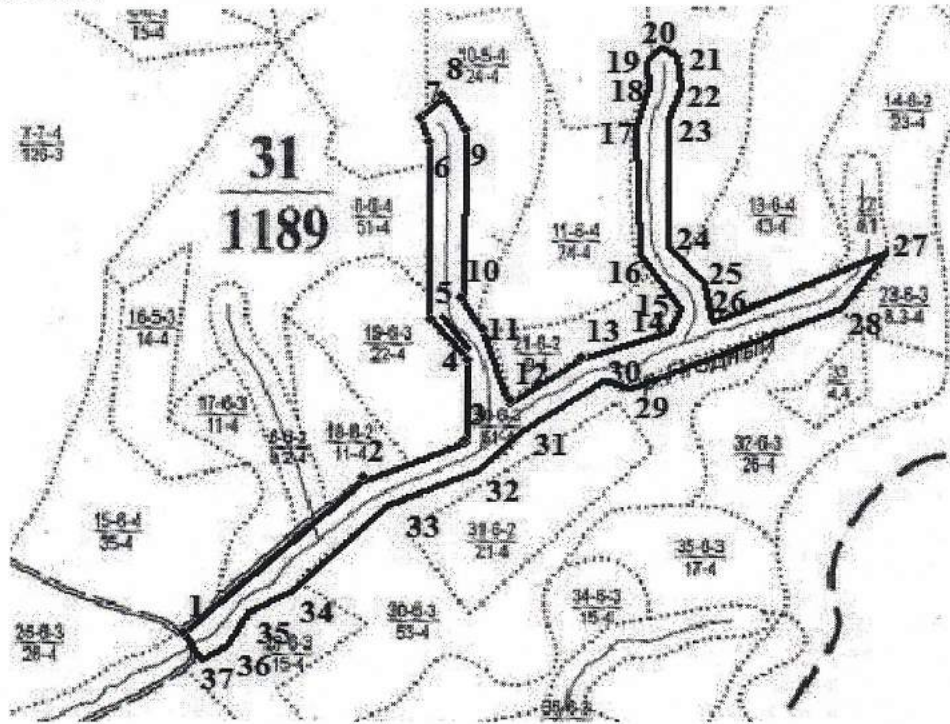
$\frac{5-6-3}{15-4}$

$\frac{7-7-4}{126-3}$

$\frac{31}{1189}$

8 $\frac{10-6-4}{24-4}$

7
6
9

$\frac{8-6-4}{51-4}$

20
19
21
18
22
17
23

$\frac{14-6-2}{23-4}$

$\frac{11-6-4}{24-4}$

$\frac{13-6-4}{43-4}$

$\frac{27}{8.1}$

24
27
16
25
10
15
26
5
14
28
11
13

$\frac{16-5-3}{14-4}$

$\frac{19-6-3}{22-4}$

$\frac{21-6-2}{8-4}$

12

$\frac{23-6-3}{8.3-4}$

4

30 Середній

$\frac{32}{4.4}$

29

$\frac{17-6-3}{11-4}$

3 $\frac{20-6-2}{51-4}$

31

$\frac{18-6-2}{11-4}$ 2

$\frac{6-6-2}{8.2-4}$

$\frac{37-6-3}{26-4}$

32

33

$\frac{15-6-4}{35-4}$

$\frac{31-6-2}{21-4}$

$\frac{35-6-3}{17-4}$

34

$\frac{34-6-3}{15-4}$

1

$\frac{30-6-3}{53-4}$

$\frac{28-6-3}{28-4}$

35 $\frac{27-6-3}{15-4}$

37 36

$\frac{35-6-3}{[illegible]}$